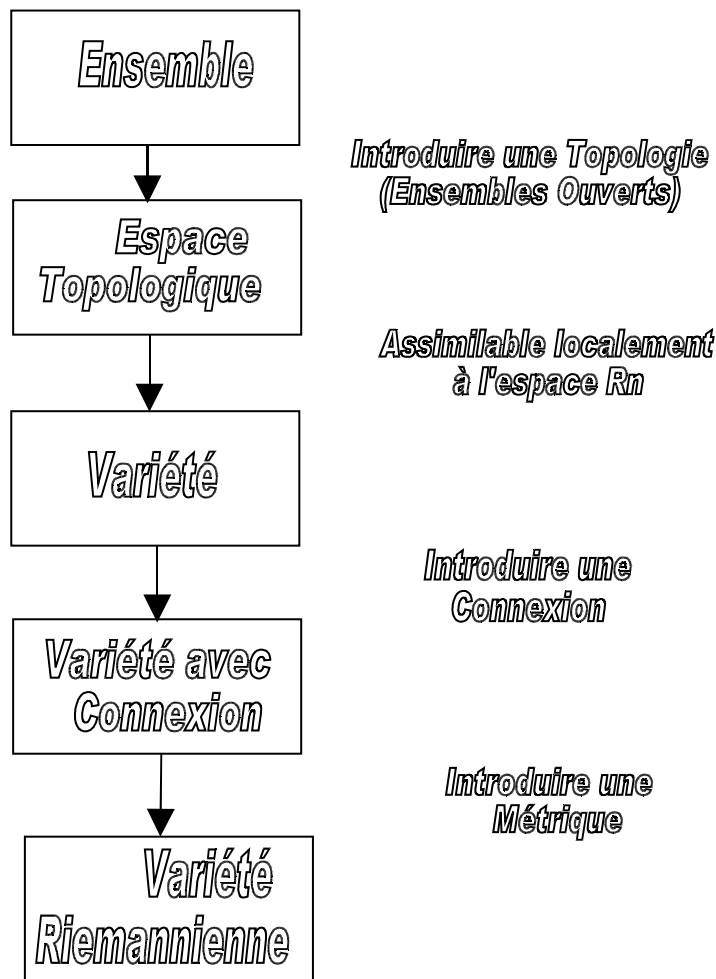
Ensemble

Introduire une Topologie (Ensembles Ouverts)

Espace Topologique

Assimilable localement à l'espace Rn

Variété

Introduire une Connexion

Variété avec Connexion

Introduire une Métrique

Variété Riemannienne